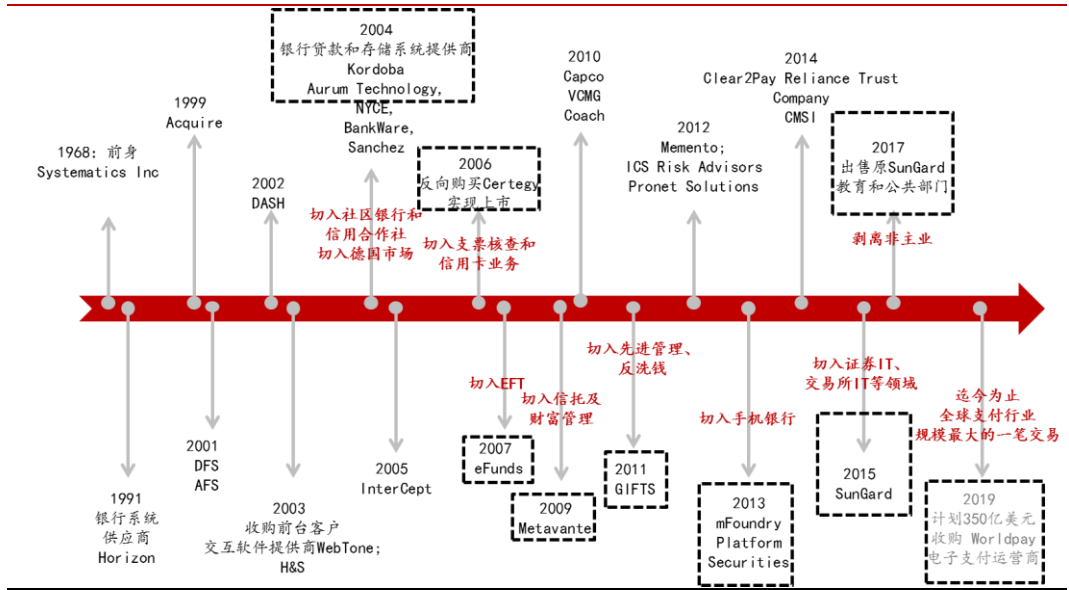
2004
银行贷款和存储系统提供商
Kordoba
Aurum Technology,
NYCE,
BankWare,
Sanchez

1999
Acquire

1968: 前身
Systematics Inc

2002
DASH

2006
反向购买Certegy
实现上市

2010
Capco
VCMG
Coach

2012
Memento;
ICS Risk Advisors
Pronet Solutions

2014
Clear2Pay Reliance Trust
Company
CMSI

2017
出售原SunGard
教育和公共部门

切入社区银行和
信用合作社
切入德国市场

切入支票核查和
信用卡业务

剥离非主业

1991
银行系统
供应商
Horizon

2001
DFS
AFS

2003
收购前台客户
交互软件提供商WebTone;
H&S

2005
InterCept

切入EFT

2007
eFunds

切入信托及
财富管理

2009
Metavante

切入先进管理、
反洗钱

2011
GIFTS

切入手机银行

2013
mFoundry
Platform
Securities

切入证券IT、
交易所IT等领域

2015
SunGard

迄今为止
全球支付行业
规模最大的一笔交易

2019
计划350亿美元
收购 Worldpay
电子支付运营商